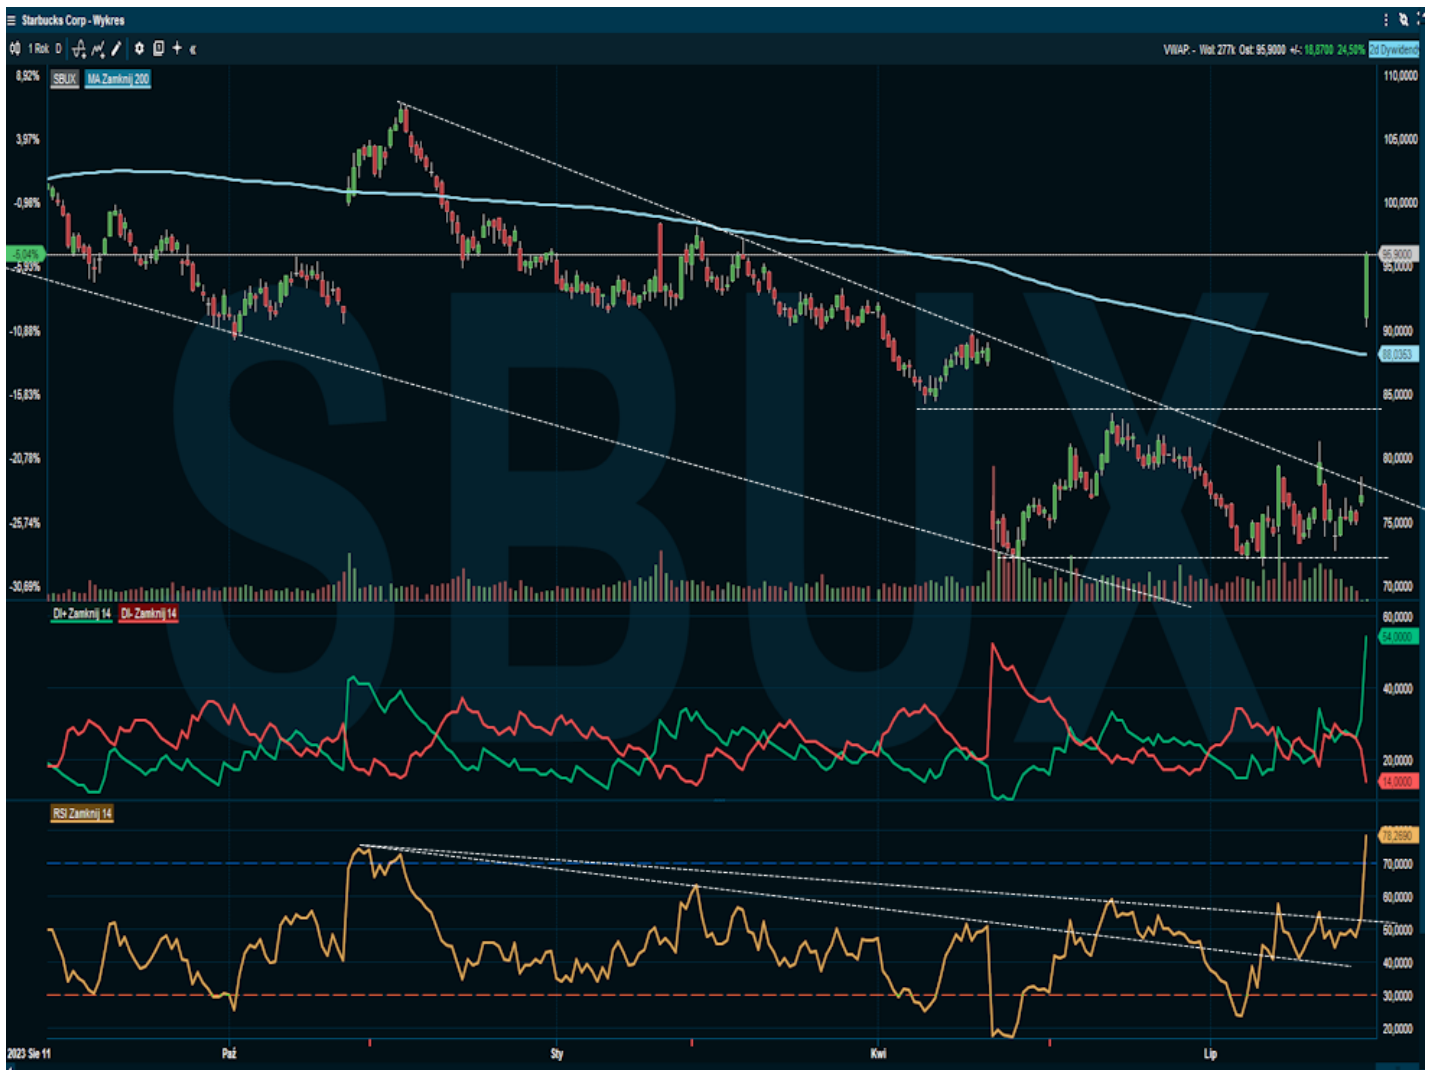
Starbucks Corp - Wykres

1 Rok D

VWAP: - Wol: 277k Ost: 95,9000 +/-: 18,8700 24,50% 3d Dywidenda

SBUX MA Zamknij 200

8,92%
3,97%
-0,98%
-5,04%
-5,93%
-10,88%
-15,83%
-20,78%
-25,74%
-30,69%

110,0000
105,0000
100,0000
95,9000
95,0000
90,0000
88,0353
85,0000
80,0000
75,0000
70,0000

SBUX

DI+ Zamknij 14 DI- Zamknij 14

60,0000
54,0000
40,0000
20,0000
14,0000

RSI Zamknij 14

78,2690
70,0000
60,0000
50,0000
40,0000
30,0000
20,0000

2023 Sie 11 Paź Sty Kwi Lip